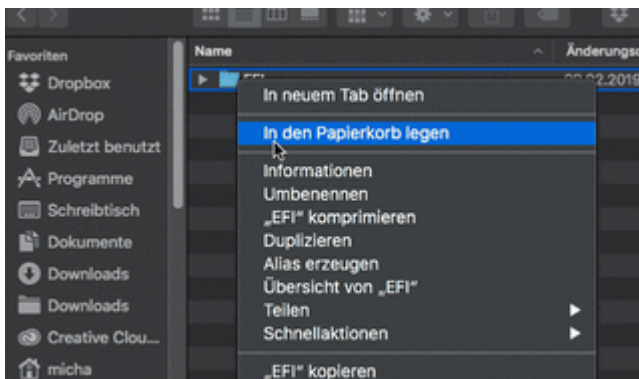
Favoriten
Dropbox
AirDrop
Zuletzt benutzt
Programme
Schreibtisch
Dokumente
Downloads
Downloads
Creative Clou...
micha

Name
Änderungsd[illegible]
EFI
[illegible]

In neuem Tab öffnen
In den Papierkorb legen
Informationen
Umbenennen
„EFI“ komprimieren
Duplizieren
Alias erzeugen
Übersicht von „EFI“
Teilen
Schnellaktionen
„EFI“ kopieren